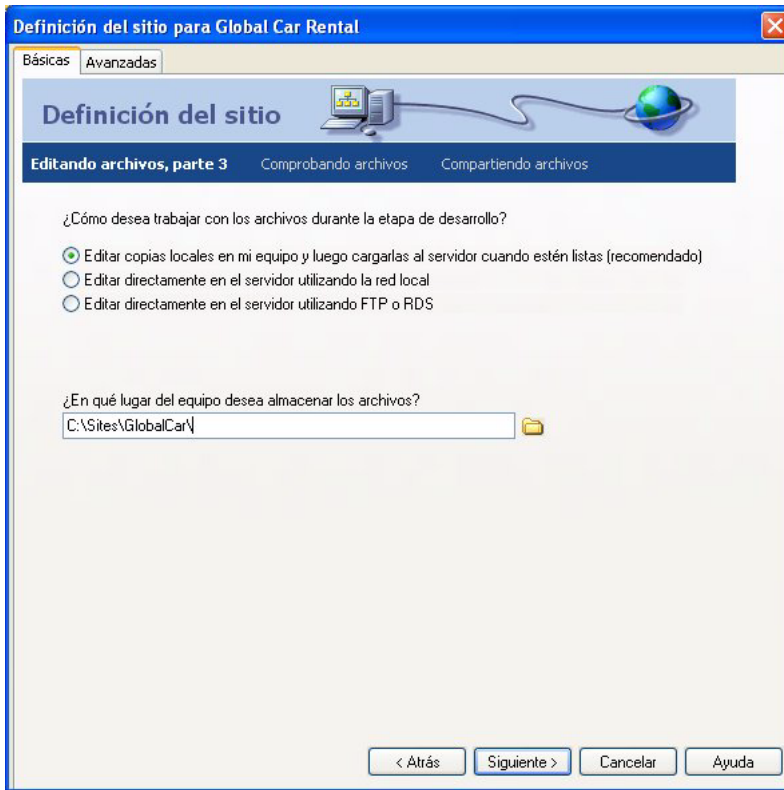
Definición del sitio para Global Car Rental

Básicas Avanzadas

Definición del sitio

Editando archivos, parte 3 Comprobando archivos Compartiendo archivos

¿Cómo desea trabajar con los archivos durante la etapa de desarrollo?

Editar copias locales en mi equipo y luego cargarlas al servidor cuando estén listas (recomendado)
Editar directamente en el servidor utilizando la red local
Editar directamente en el servidor utilizando FTP o RDS

¿En qué lugar del equipo desea almacenar los archivos?

C:\Sites\GlobalCar\

< Atrás Siguiente > Cancelar Ayuda